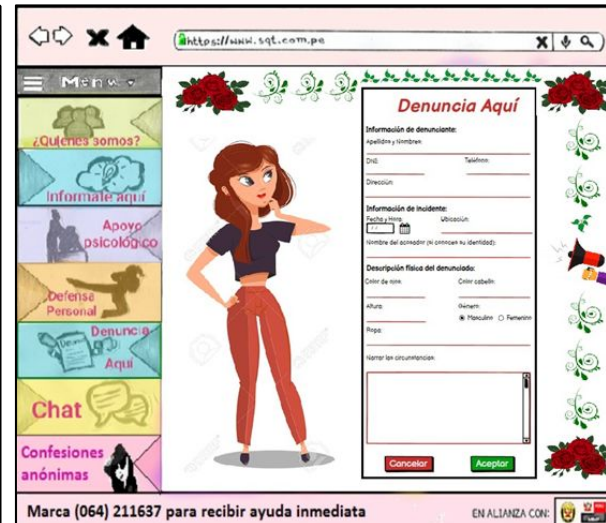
https://www.sqt.com.pe

Menu

¿Quienes somos?

Informate aquí

Apoyo psicológico

Defensa Personal

Denuncia Aquí

Chat

Confesiones anónimas

Denuncia Aquí

Información de denunciante:

Apellidos y Nombres:

DNI:

Telefono:

Dirección:

Información de incidente:

Fecha y Hora:

Ubicación:

Nombre del agresor (si conoces su identidad):

Descripción física del denunciado:

Color de piel:

Color cabello:

Altura:

Género:

Masculino

Femenino

Ropa:

Narrar los circunstancias:

Cancelar

Aceptar

Marca (064) 211637 para recibir ayuda inmediata

EN ALIANZA CON: